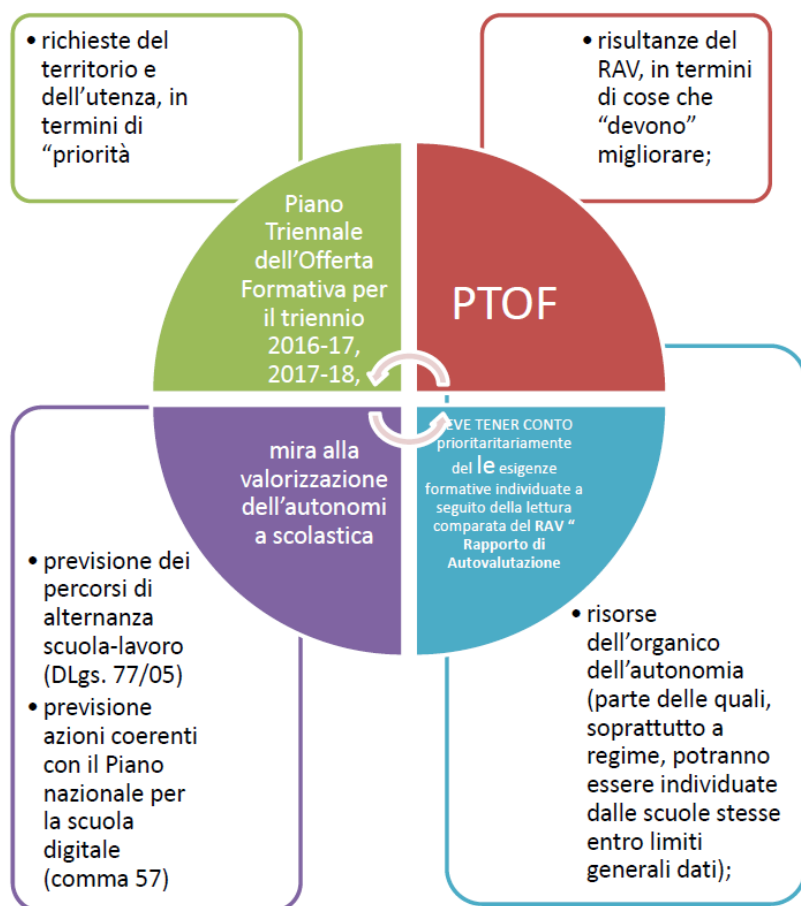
• richieste del territorio e dell'utenza, in termini di "priorità

• risultanze del RAV, in termini di cose che "devono" migliorare;

Piano Triennale dell'Offerta Formativa per il triennio 2016-17, 2017-18,

PTOF

mira alla valorizzazione dell'autonomi a scolastica

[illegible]EVE TENER CONTO prioritaritariamente del le esigenze formative individuate a seguito della lettura comparata del RAV " Rapporto di Autovalutazione

• previsione dei percorsi di alternanza scuola-lavoro (DLgs. 77/05)
• previsione azioni coerenti con il Piano nazionale per la scuola digitale (comma 57)

• risorse dell'organico dell'autonomia (parte delle quali, soprattutto a regime, potranno essere individuate dalle scuole stesse entro limiti generali dati);